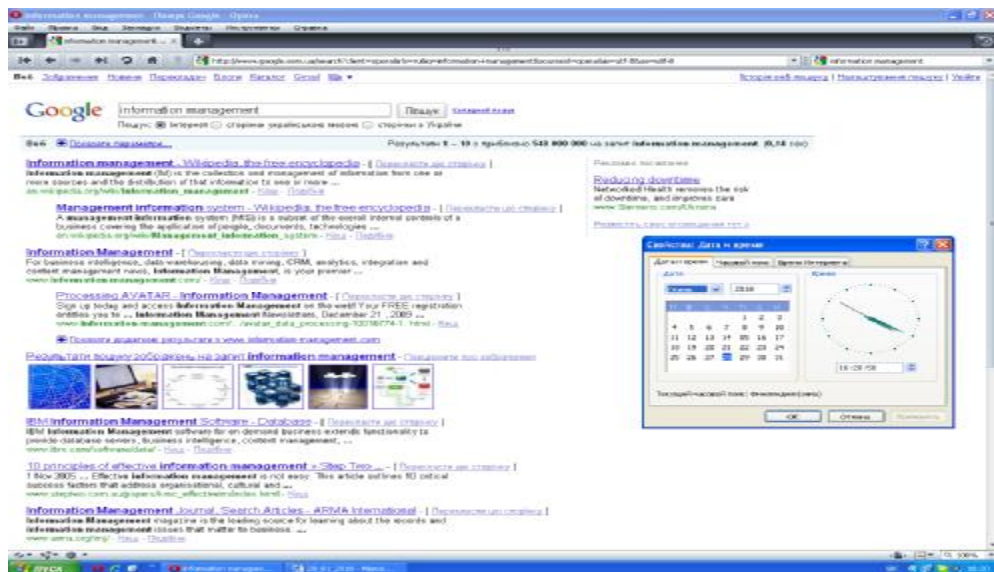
information management - Пошук Google - Opera

Файл Правка Вид Закладки Виджеты Инструменты Справка

information management

http://www.google.com.ua/search?client=opera&rls=ru&q=information+management&sourceid=opera&ie=utf-8&oe=utf-8

information management

Веб Зображення Новини Перекладач Блоги Каталог Gmail Ще ▾

Історія веб-пошуку | Налаштування пошуку | Увійти

Google

information management

Пошук

Розширений пошук

Пошук: ● Інтернет ○ сторінки українською мовою ○ сторінки з України

Веб Показати параметри...

Результати 1 - 10 з приблизно 543 000 000 на запит information management. (0,14 сек)

Information management - Wikipedia, the free encyclopedia - [ Перекласти цю сторінку ]
Information management (IM) is the collection and management of information from one or more sources and the distribution of that information to one or more ...
en.wikipedia.org/wiki/Information_management - Кеш - Подібні

Management information system - Wikipedia, the free encyclopedia - [ Перекласти цю сторінку ]
A management information system (MIS) is a subset of the overall internal controls of a business covering the application of people, documents, technologies ...
en.wikipedia.org/wiki/Management_information_system - Кеш - Подібні

Information Management - [ Перекласти цю сторінку ]
For business intelligence, data warehousing, data mining, CRM, analytics, integration and content management news, Information Management, is your premier ...
www.information-management.com/ - Кеш - Подібні

Processing AVATAR - Information Management - [ Перекласти цю сторінку ]
Sign up today and access Information Management on the web! Your FREE registration entitles you to ... Information Management Newsletters, December 21, 2009 ...
www.information-management.com/.../avatar_data_processing-10016774-1.html - Кеш

Показати додаткові результати з www.information-management.com

Результати пошуку зображень на запит information management - Повідомити про зображення

IBM Information Management Software - Database - [ Перекласти цю сторінку ]
IBM Information Management software for on demand business extends functionality to provide database servers, business intelligence, content management, ...
www.ibm.com/software/data/ - Кеш - Подібні

10 principles of effective information management » Step Two ... - [ Перекласти цю сторінку ]
1 Nov 2005 ... Effective information management is not easy. This article outlines 10 critical success factors that address organisational, cultural and ...
www.steptwo.com.au/papers/kmc_effectiveim/index.html - Кеш

Information Management Journal, Search Articles - ARMA International - [ Перекласти цю сторінку ]
Information Management magazine is the leading source for learning about the records and information management issues that matter to business. ...
www.arma.org/imj/ - Кеш - Подібні

Рекламні посилання

Reducing downtime
Networked Health removes the risk of downtime, and improves care
www.Siemens.com/Ukraine

Свойства: Дата и время

Дата и время | Часовой пояс | Время Интернета

Дата

Январь 2010

| П | В | С | Ч | П | С | В |
|---|---|---|---|---|---|---|
| | | | | 1 | 2 | 3 |
| 4 | 5 | 6 | 7 | 8 | 9 | 10 |
| 11 | 12 | 13 | 14 | 15 | 16 | 17 |
| 18 | 19 | 20 | 21 | 22 | 23 | 24 |
| 25 | 26 | 27 | 28 | 29 | 30 | 31 |

Время

16:28:58

Текущий часовой пояс: Финляндия (зима)

OK Отмена Применить

пуск

information managem...

28.01.2010 - Micro...